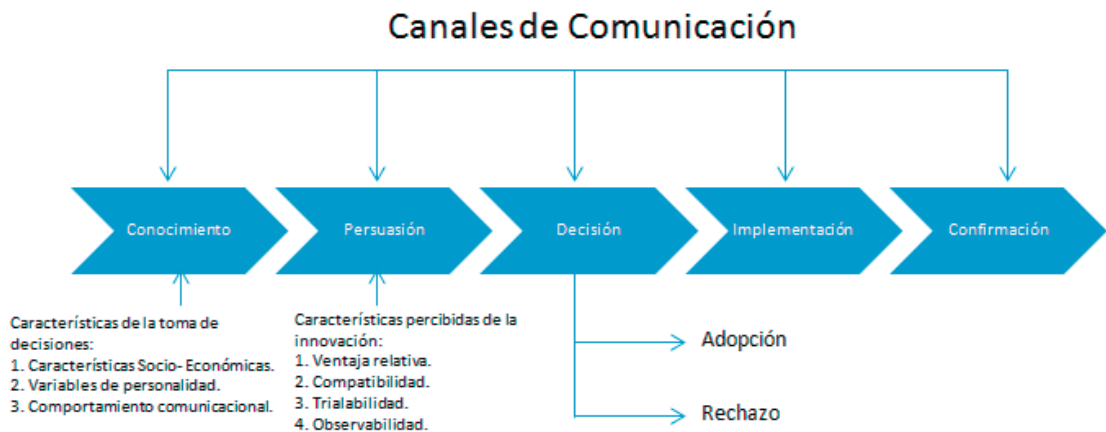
Canales de Comunicación

Conocimiento

Persuasión

Decisión

Implementación

Confirmación

Características de la toma de decisiones:
1. Características Socio- Económicas.
2. Variables de personalidad.
3. Comportamiento comunicacional.

Características percibidas de la innovación:
1. Ventaja relativa.
2. Compatibilidad.
3. Trialabilidad.
4. Observabilidad.

Adopción

Rechazo